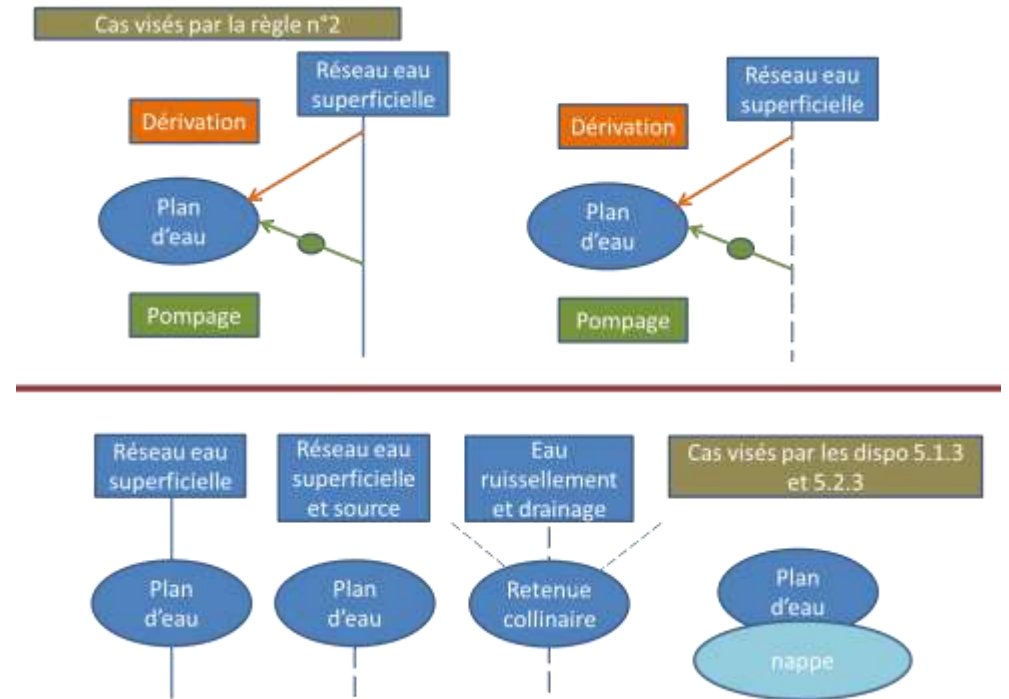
Cas visés par la règle n°2

Réseau eau superficielle

Dérivation

Plan d'eau

Pompage

Réseau eau superficielle

Dérivation

Plan d'eau

Pompage

Réseau eau superficielle

Plan d'eau

Réseau eau superficielle et source

Plan d'eau

Eau ruissellement et drainage

Retenue collinaire

Cas visés par les dispo 5.1.3 et 5.2.3

Plan d'eau

nappe